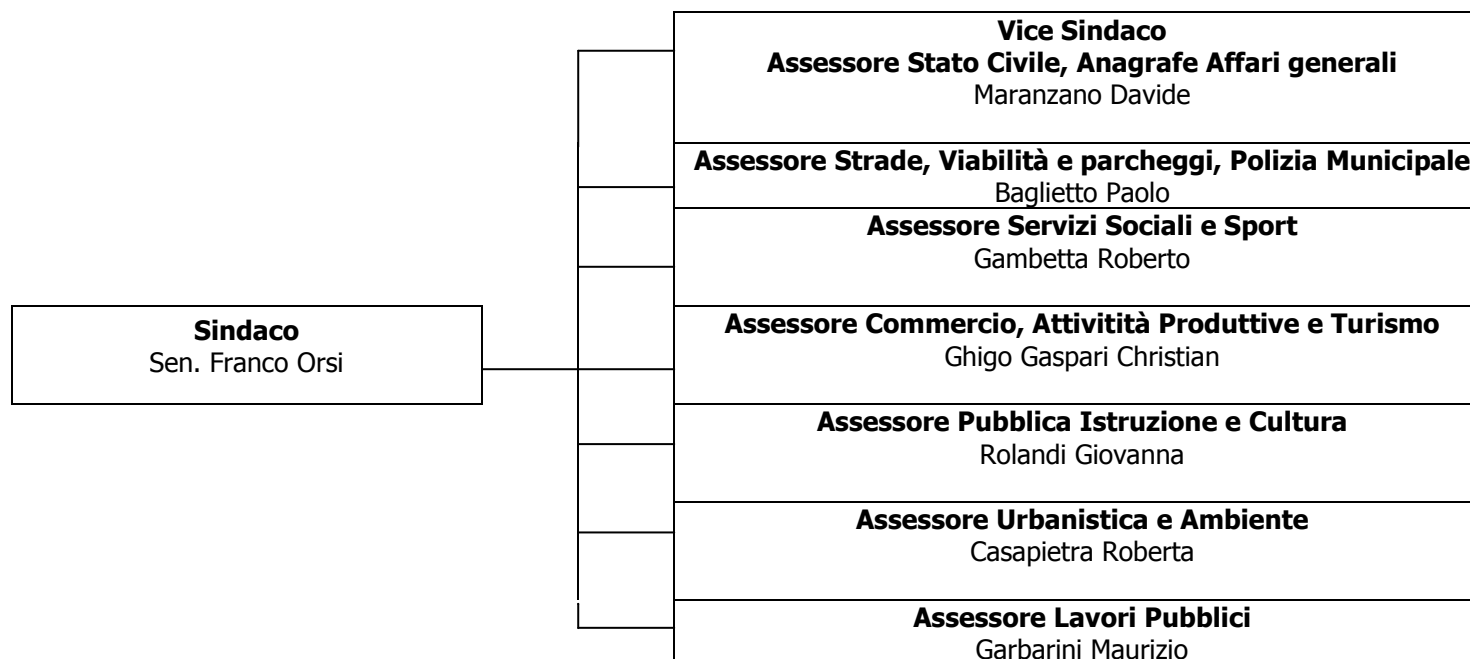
Sindaco
Sen. Franco Orsi

Vice Sindaco
Assessore Stato Civile, Anagrafe Affari generali
Maranzano Davide

Assessore Strade, Viabilità e parcheggi, Polizia Municipale
Baglietto Paolo

Assessore Servizi Sociali e Sport
Gambetta Roberto

Assessore Commercio, Attivitità Produttive e Turismo
Ghigo Gaspari Christian

Assessore Pubblica Istruzione e Cultura
Rolandi Giovanna

Assessore Urbanistica e Ambiente
Casapietra Roberta

Assessore Lavori Pubblici
Garbarini Maurizio